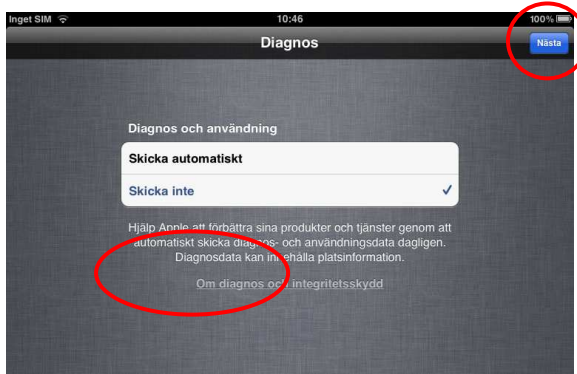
Inget SIM 10:46 100%

Diagnos

Nästa

Diagnos och användning

Skicka automatiskt

Skicka inte ✓

Hjälp Apple att förbättra sina produkter och tjänster genom att automatiskt skicka diagnos- och användningsdata dagligen. Diagnosdata kan innehålla platsinformation.

Om diagnos och integritetsskydd